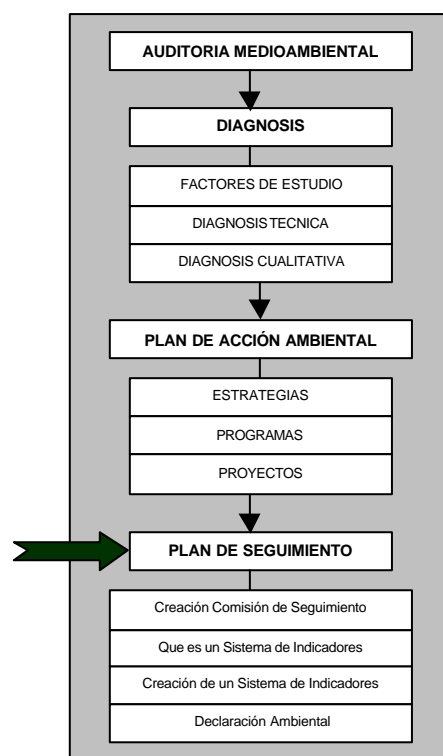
AUDITORIA MEDIOAMBIENTAL

DIAGNOSIS

FACTORES DE ESTUDIO

DIAGNOSIS TECNICA

DIAGNOSIS CUALITATIVA

PLAN DE ACCIÓN AMBIENTAL

ESTRATEGIAS

PROGRAMAS

PROYECTOS

PLAN DE SEGUIMIENTO

Creación Comisión de Seguimiento

Que es un Sistema de Indicadores

Creación de un Sistema de Indicadores

Declaración Ambiental